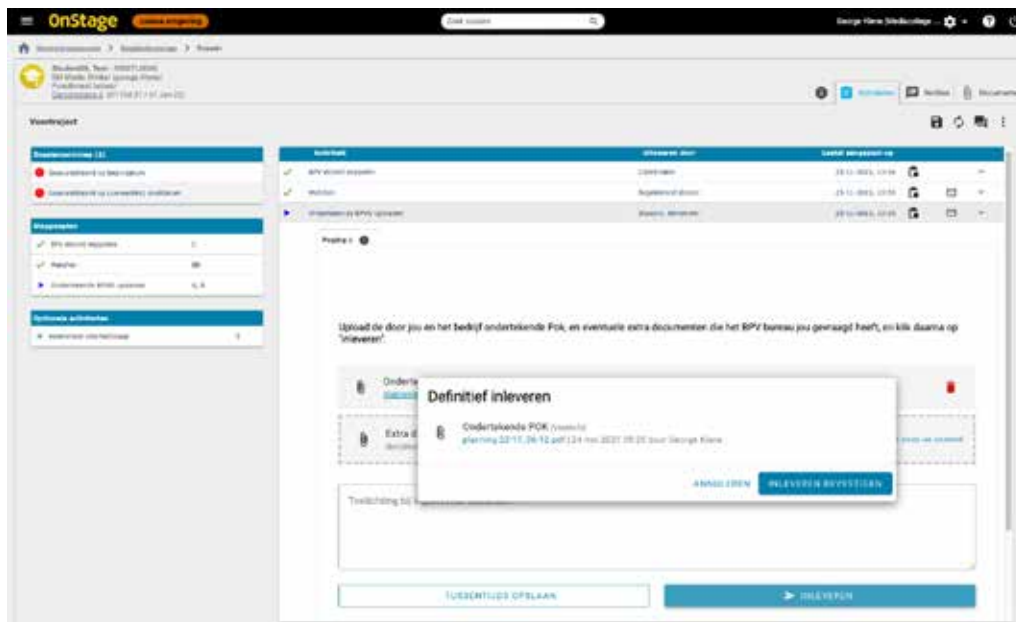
OnStage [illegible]

Zoek scholen

George Kleine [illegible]

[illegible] > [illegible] > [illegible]

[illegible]

Voortraject

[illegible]

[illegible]

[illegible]

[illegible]

| Activiteit | Uitvoeren door | Laatst aangepast op |
|---|---|---|
| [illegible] | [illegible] | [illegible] |
| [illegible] | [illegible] | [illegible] |
| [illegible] | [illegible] | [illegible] |

Upload de door jou en het bedrijf ondertekende Pok, en eventuele extra documenten die het BPV bureau jou gevraagd heeft, en klik daarna op 'inleveren'.

Onderte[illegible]

Extra d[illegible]

Toelichting bij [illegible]

Definitief inleveren

Ondertekende POK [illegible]

planning 22-11 06-12.pdf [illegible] door George Kleine

ANNULEREN

INLEVEREN BEVESTIGEN

TUSSENTIJDS OPSLAAN

INLEVEREN